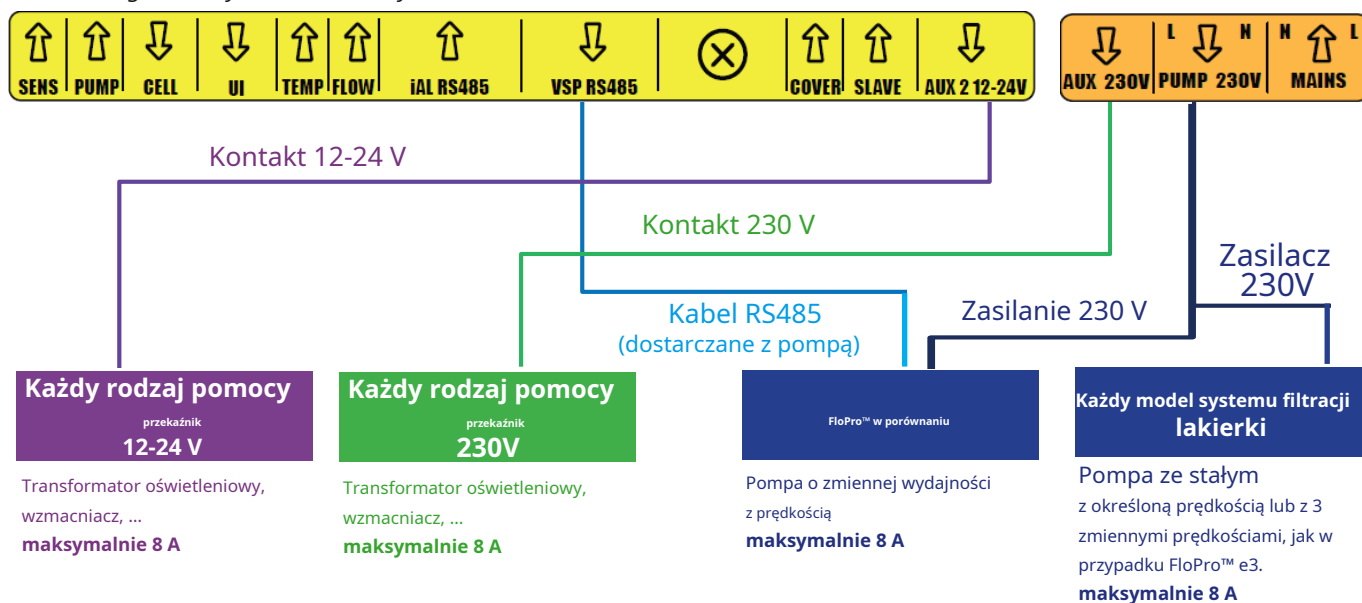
SENS PUMP CELL UI TEMP FLOW iAL RS485 VSP RS485 COVER SLAVE AUX 2 12-24V

AUX 230V L PUMP 230V N N MAINS L

Kontakt 12-24 V

Kontakt 230 V

Zasilacz 230V

Kabel RS485 (dostarczane z pompą)

Zasilanie 230 V

Każdy rodzaj pomocy
przekaźnik
12-24 V

Transformator oświetleniowy, wzmacniacz, ...
maksymalnie 8 A

Każdy rodzaj pomocy
przekaźnik
230V

Transformator oświetleniowy, wzmacniacz, ...
maksymalnie 8 A

FloPro™ w porównaniu

Pompa o zmiennej wydajności z prędkością
maksymalnie 8 A

Każdy model systemu filtracji lakierki

Pompa ze stałym z określoną prędkością lub z 3 zmiennymi prędkościami, jak w przypadku FloPro™ e3.
maksymalnie 8 A